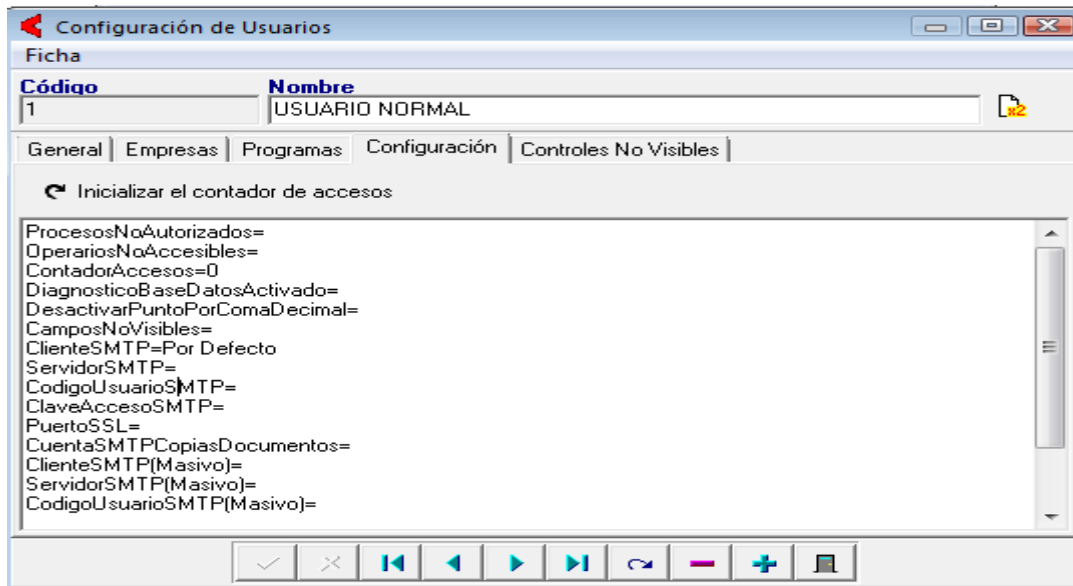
Configuración de Usuarios

Ficha

Código
1

Nombre
USUARIO NORMAL

x2

General | Empresas | Programas | Configuración | Controles No Visibles

Inicializar el contador de accesos

ProcesosNoAutorizados=
OperariosNoAccesibles=
ContadorAccesos=0
DiagnosticoBaseDatosActivado=
DesactivarPuntoPorComaDecimal=
CamposNoVisibles=
ClienteSMTP=Por Defecto
ServidorSMTP=
CodigoUsuarioSMTP=
ClaveAccesoSMTP=
PuertoSSL=
CuentaSMTPCopiasDocumentos=
ClienteSMTP(Masivo)=
ServidorSMTP(Masivo)=
CodigoUsuarioSMTP(Masivo)=